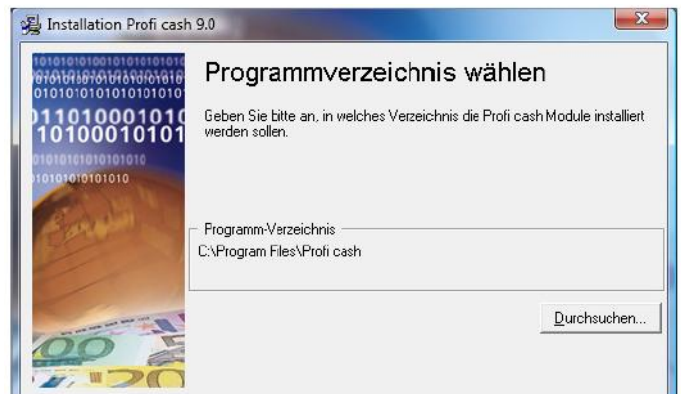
Installation Profi cash 9.0

Programmverzeichnis wählen

Geben Sie bitte an, in welches Verzeichnis die Profi cash Module installiert werden sollen.

Programm-Verzeichnis

C:\Program Files\Profi cash

Durchsuchen...